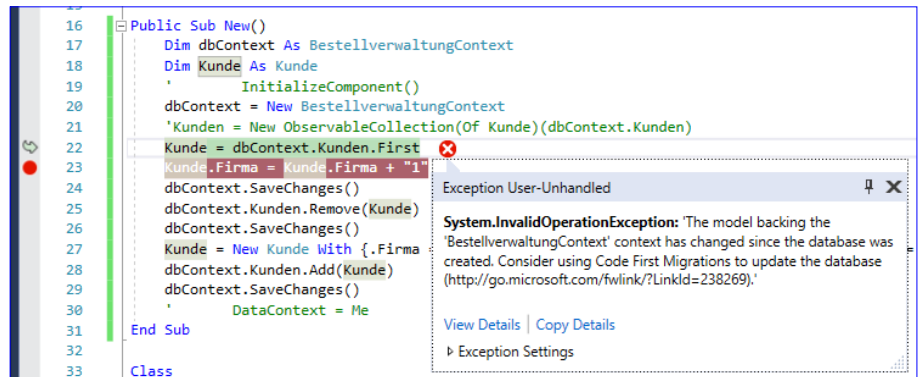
16 Public Sub New()
17 Dim dbContext As BestellverwaltungContext
18 Dim Kunde As Kunde
19 ' InitializeComponent()
20 dbContext = New BestellverwaltungContext
21 'Kunden = New ObservableCollection(Of Kunde)(dbContext.Kunden)
22 Kunde = dbContext.Kunden.First
23 Kunde.Firma = Kunde.Firma + "1"
24 dbContext.SaveChanges()
25 dbContext.Kunden.Remove(Kunde)
26 dbContext.SaveChanges()
27 Kunde = New Kunde With {.Firma
28 dbContext.Kunden.Add(Kunde)
29 dbContext.SaveChanges()
30 ' DataContext = Me
31 End Sub
32
33 Class

Exception User-Unhandled

System.InvalidOperationException: 'The model backing the 'BestellverwaltungContext' context has changed since the database was created. Consider using Code First Migrations to update the database (http://go.microsoft.com/fwlink/?LinkId=238269).'

View Details | Copy Details

Exception Settings